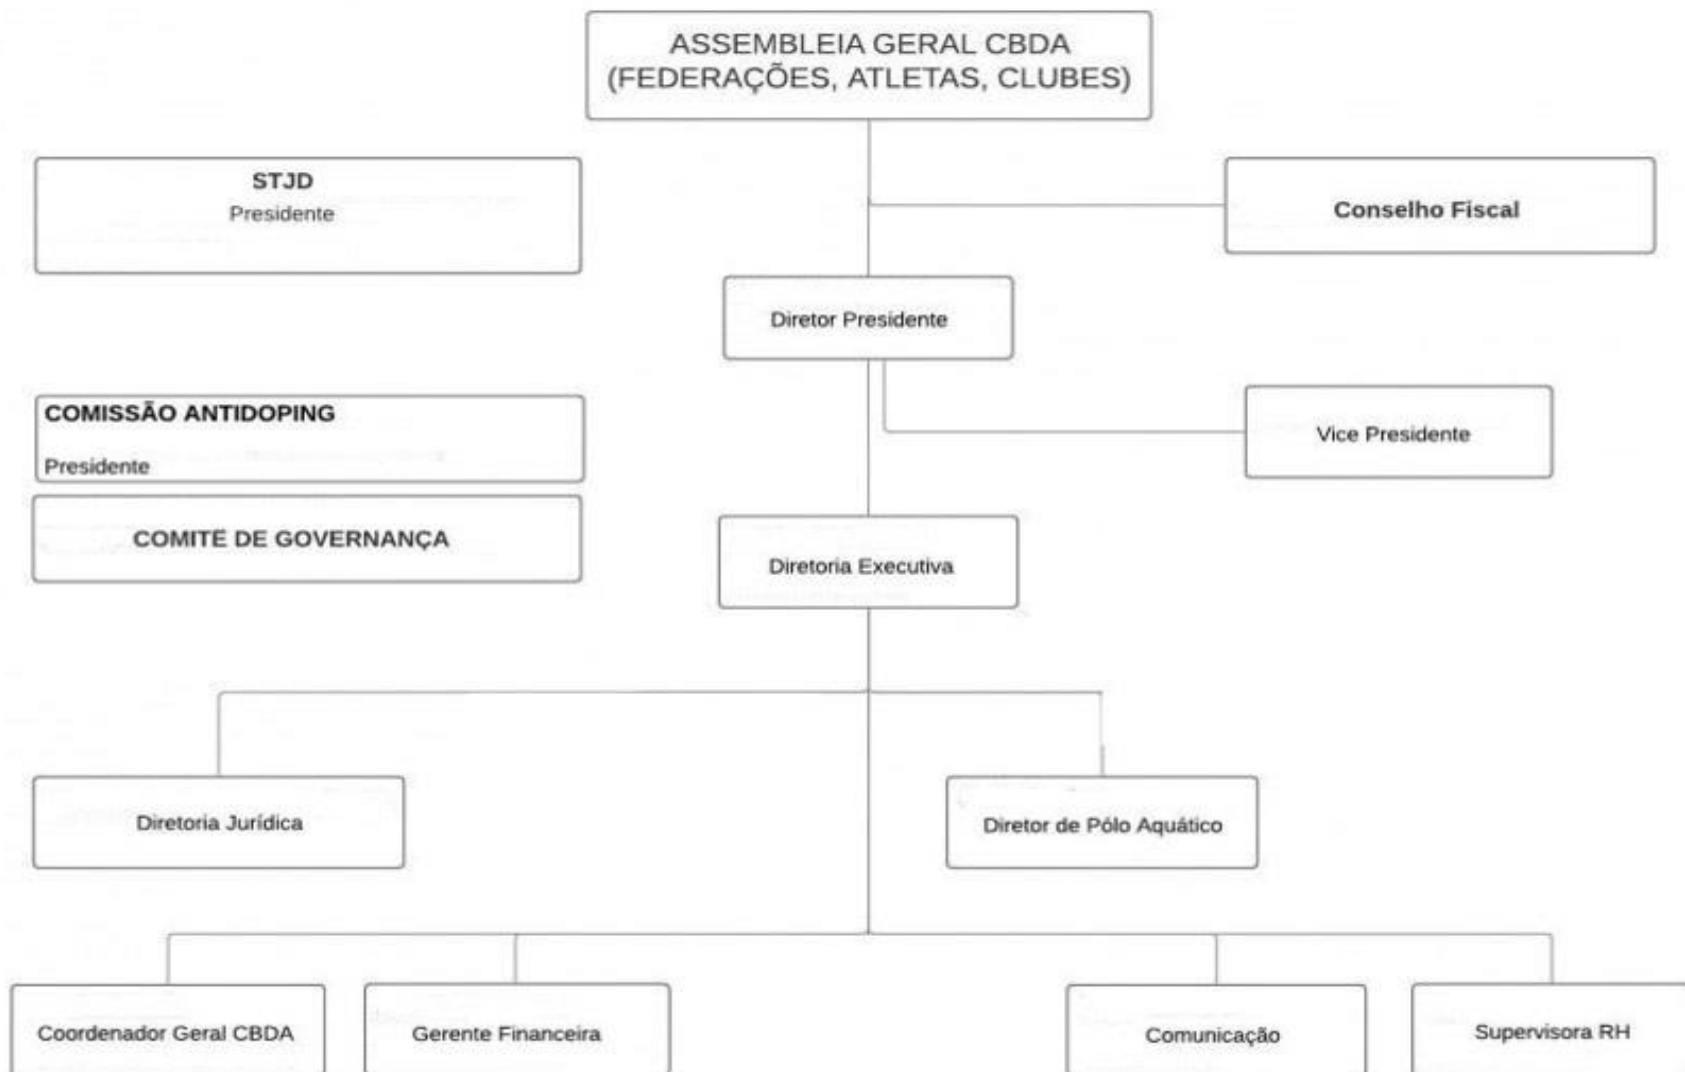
ASSEMBLEIA GERAL CBDA
(FEDERAÇÕES, ATLETAS, CLUBES)

STJD
Presidente

Conselho Fiscal

Diretor Presidente

COMISSÃO ANTIDOPING
Presidente

Vice Presidente

COMITÊ DE GOVERNANÇA

Diretoria Executiva

Diretoria Jurídica

Diretor de Pólo Aquático

Coordenador Geral CBDA

Gerente Financeira

Comunicação

Supervisora RH